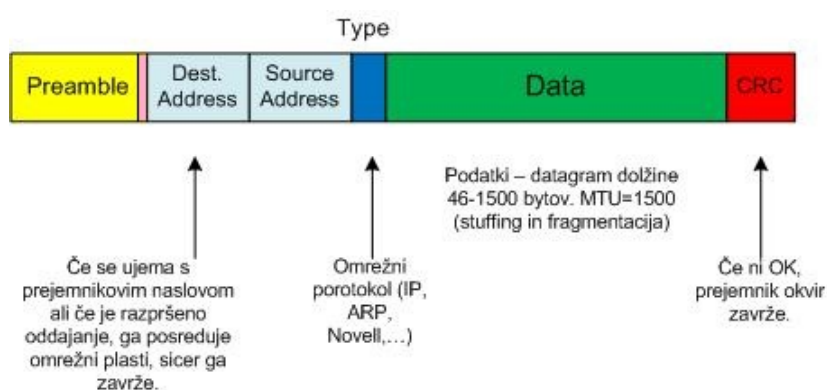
Type

Preamble

Dest. Address

Source Address

Data

CRC

Podatki – datagram dolžine 46-1500 bytov. MTU=1500 (stuffing in fragmentacija)

Če se ujema s prejemnikovim naslovom ali če je razpršeno oddajanje, ga posreduje omrežni plasti, sicer ga zavrže.

Omrežni porotokol (IP, ARP, Novell,…)

Če ni OK, prejemnik okvir zavrže.